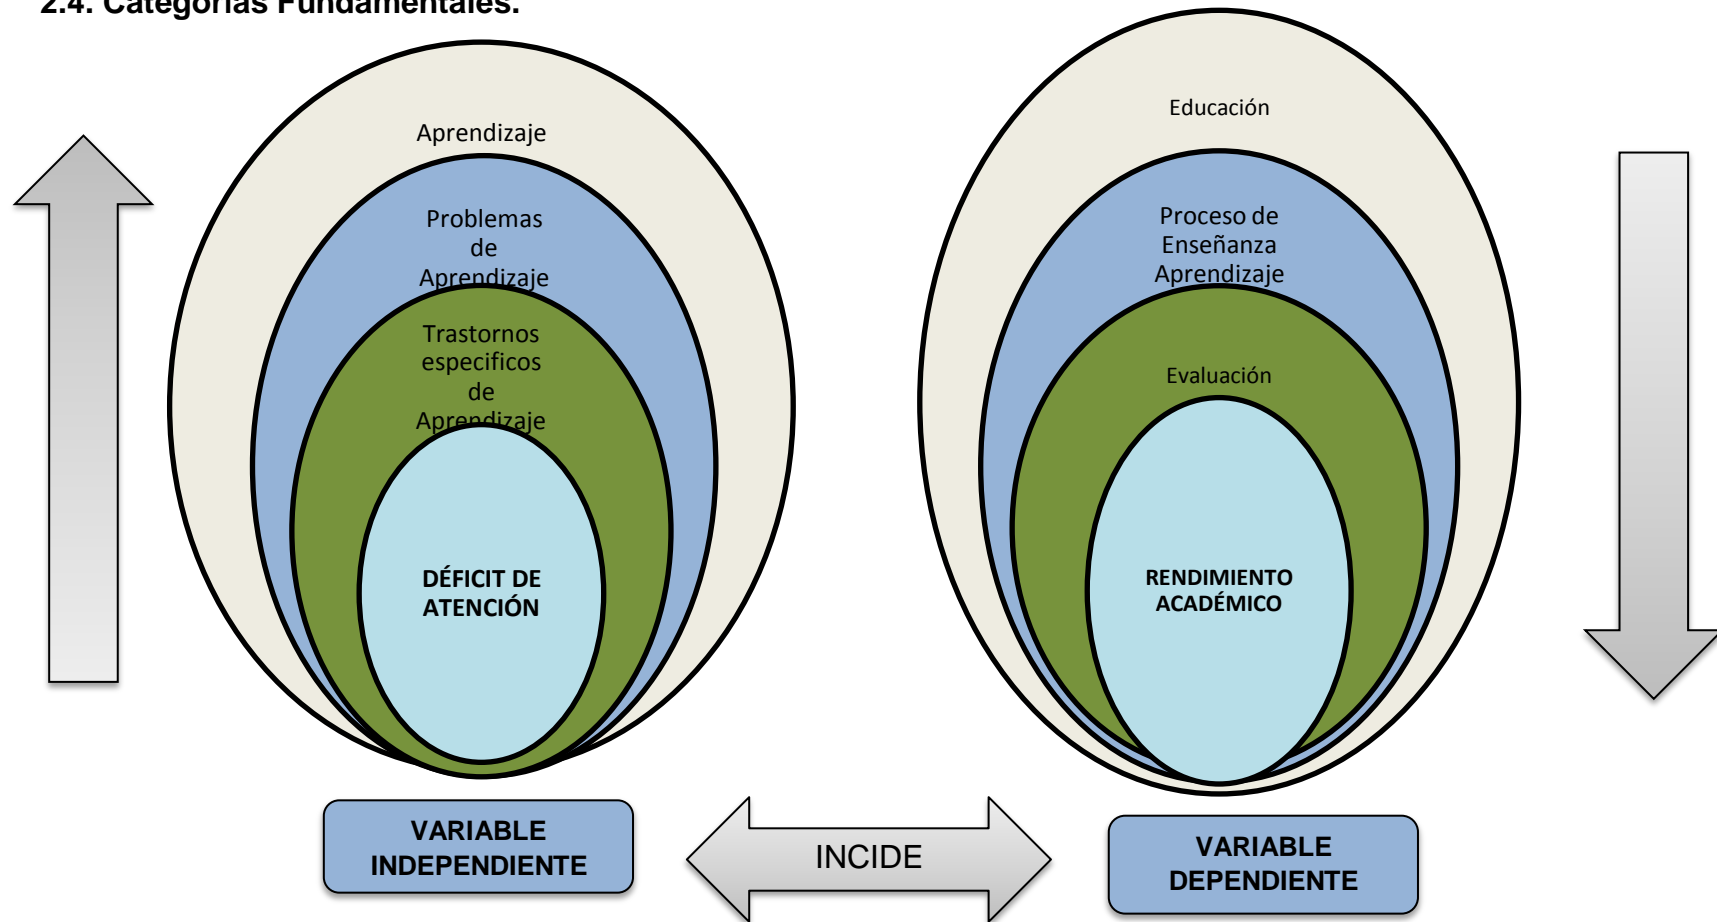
2.4. Categorías Fundamentales.

Aprendizaje

Problemas de Aprendizaje

Trastornos especificos de Aprendizaje

DÉFICIT DE ATENCIÓN

Educación

Proceso de Enseñanza Aprendizaje

Evaluación

RENDIMIENTO ACADÉMICO

VARIABLE INDEPENDIENTE

INCIDE

VARIABLE DEPENDIENTE